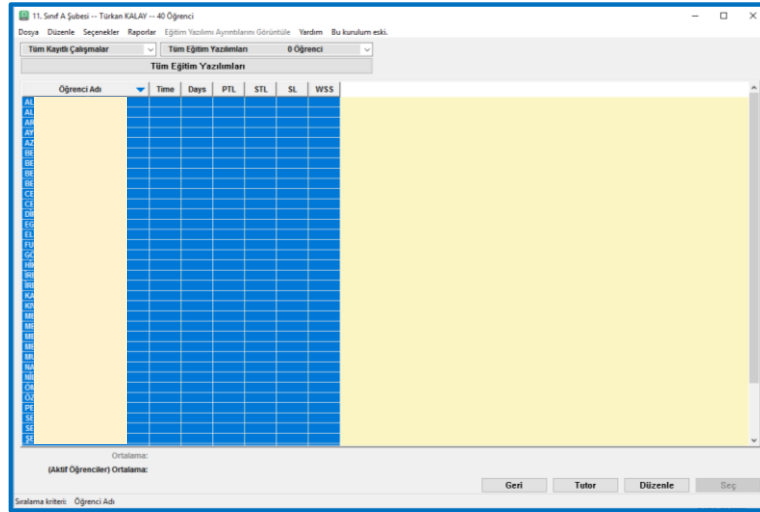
11. Sınıf A Şubesi -- Türkan KALAY -- 40 Öğrenci

Dosya Düzenle Seçenekler Raporlar Eğitim Yazılımı Ayrıntılarını Görüntüle Yardım Bu kurulum eski.

Tüm Kayıtlı Çalışmalar | Tüm Eğitim Yazılımları 0 Öğrenci

Tüm Eğitim Yazılımları

| Öğrenci Adı | Time | Days | PTL | STL | SL | WSS |
|---|---|---|---|---|---|---|
| AL | | | | | | |
| AL | | | | | | |
| AR | | | | | | |
| AY | | | | | | |
| AZ | | | | | | |
| BE | | | | | | |
| BE | | | | | | |
| BE | | | | | | |
| BE | | | | | | |
| CE | | | | | | |
| CE | | | | | | |
| DR | | | | | | |
| EG | | | | | | |
| EL | | | | | | |
| FU | | | | | | |
| GÖ | | | | | | |
| HR | | | | | | |
| İRE | | | | | | |
| İRE | | | | | | |
| KA | | | | | | |
| KN | | | | | | |
| ME | | | | | | |
| ME | | | | | | |
| ME | | | | | | |
| ME | | | | | | |
| MU | | | | | | |
| NA | | | | | | |
| NE | | | | | | |
| ÖM | | | | | | |
| ÖZ | | | | | | |
| PE | | | | | | |
| SE | | | | | | |
| SE | | | | | | |
| ŞE | | | | | | |

Ortalama:
(Aktif Öğrenciler) Ortalama:

Geri Tutor Düzenle Seç

Sıralama kriteri: Öğrenci Adı